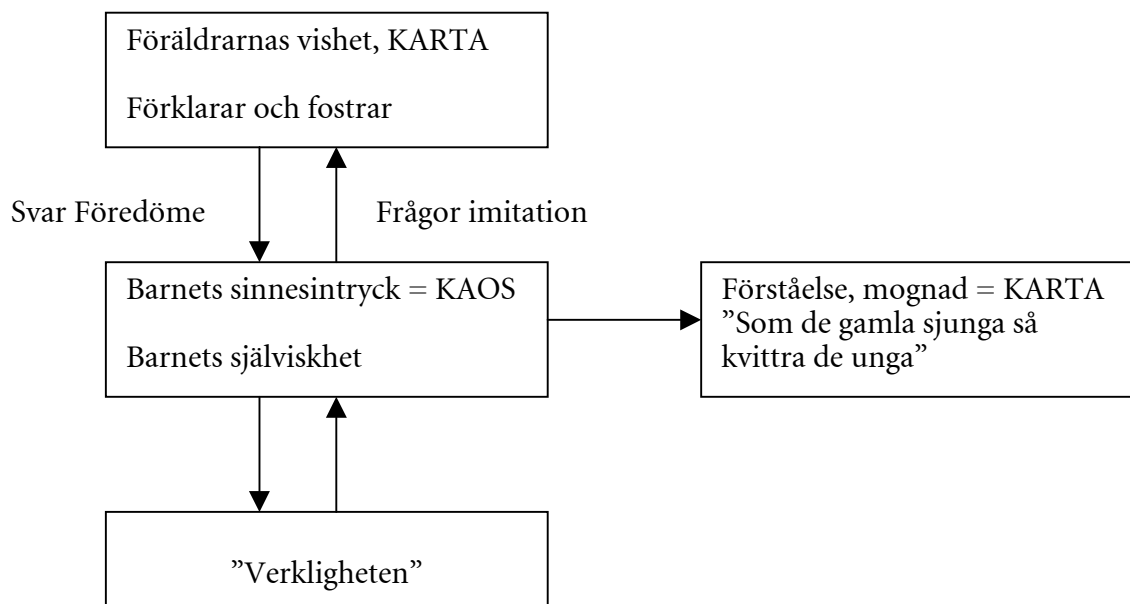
Föräldrarnas vishet, KARTA

Förklarar och fostrar

Svar Föredöme

Frågor imitation

Barnets sinnesintryck = KAOS

Barnets självisk het

Förståelse, mognad = KARTA
”Som de gamla sjunga så kvittra de unga”

”Verkligheten”